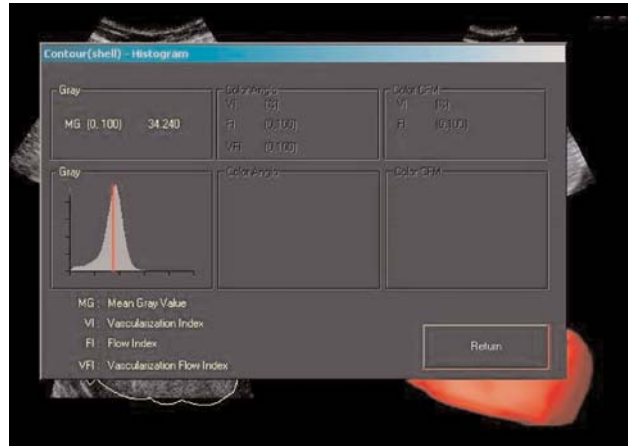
Contour(shell) - Histogram

Gray
MG [0, 100] 34.240

ColorAngio
VI [%]
FI [0,100]
VFI [0,100]

Color CFM
VI [%]
FI [0,100]

Gray

ColorAngio

Color CFM

MG : Mean Gray Value
VI : Vascularization Index
FI : Flow Index
VFI : Vascularization Flow Index

Return